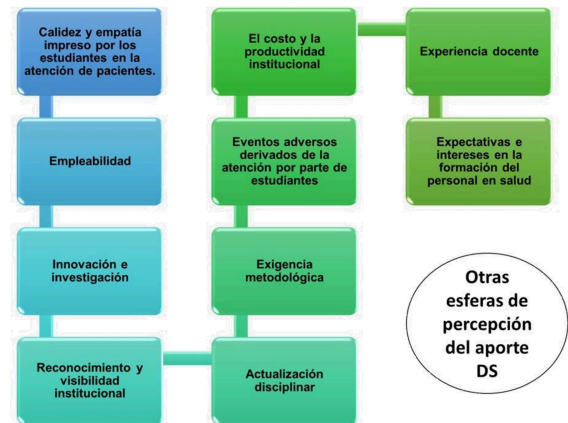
Calidez y empatía impreso por los estudiantes en la atención de pacientes.

Empleabilidad

Innovación e investigación

Reconocimiento y visibilidad institucional

Actualización disciplinar

Exigencia metodológica

Eventos adversos derivados de la atención por parte de estudiantes

El costo y la productividad institucional

Experiencia docente

Expectativas e intereses en la formación del personal en salud

Otras esferas de percepción del aporte DS